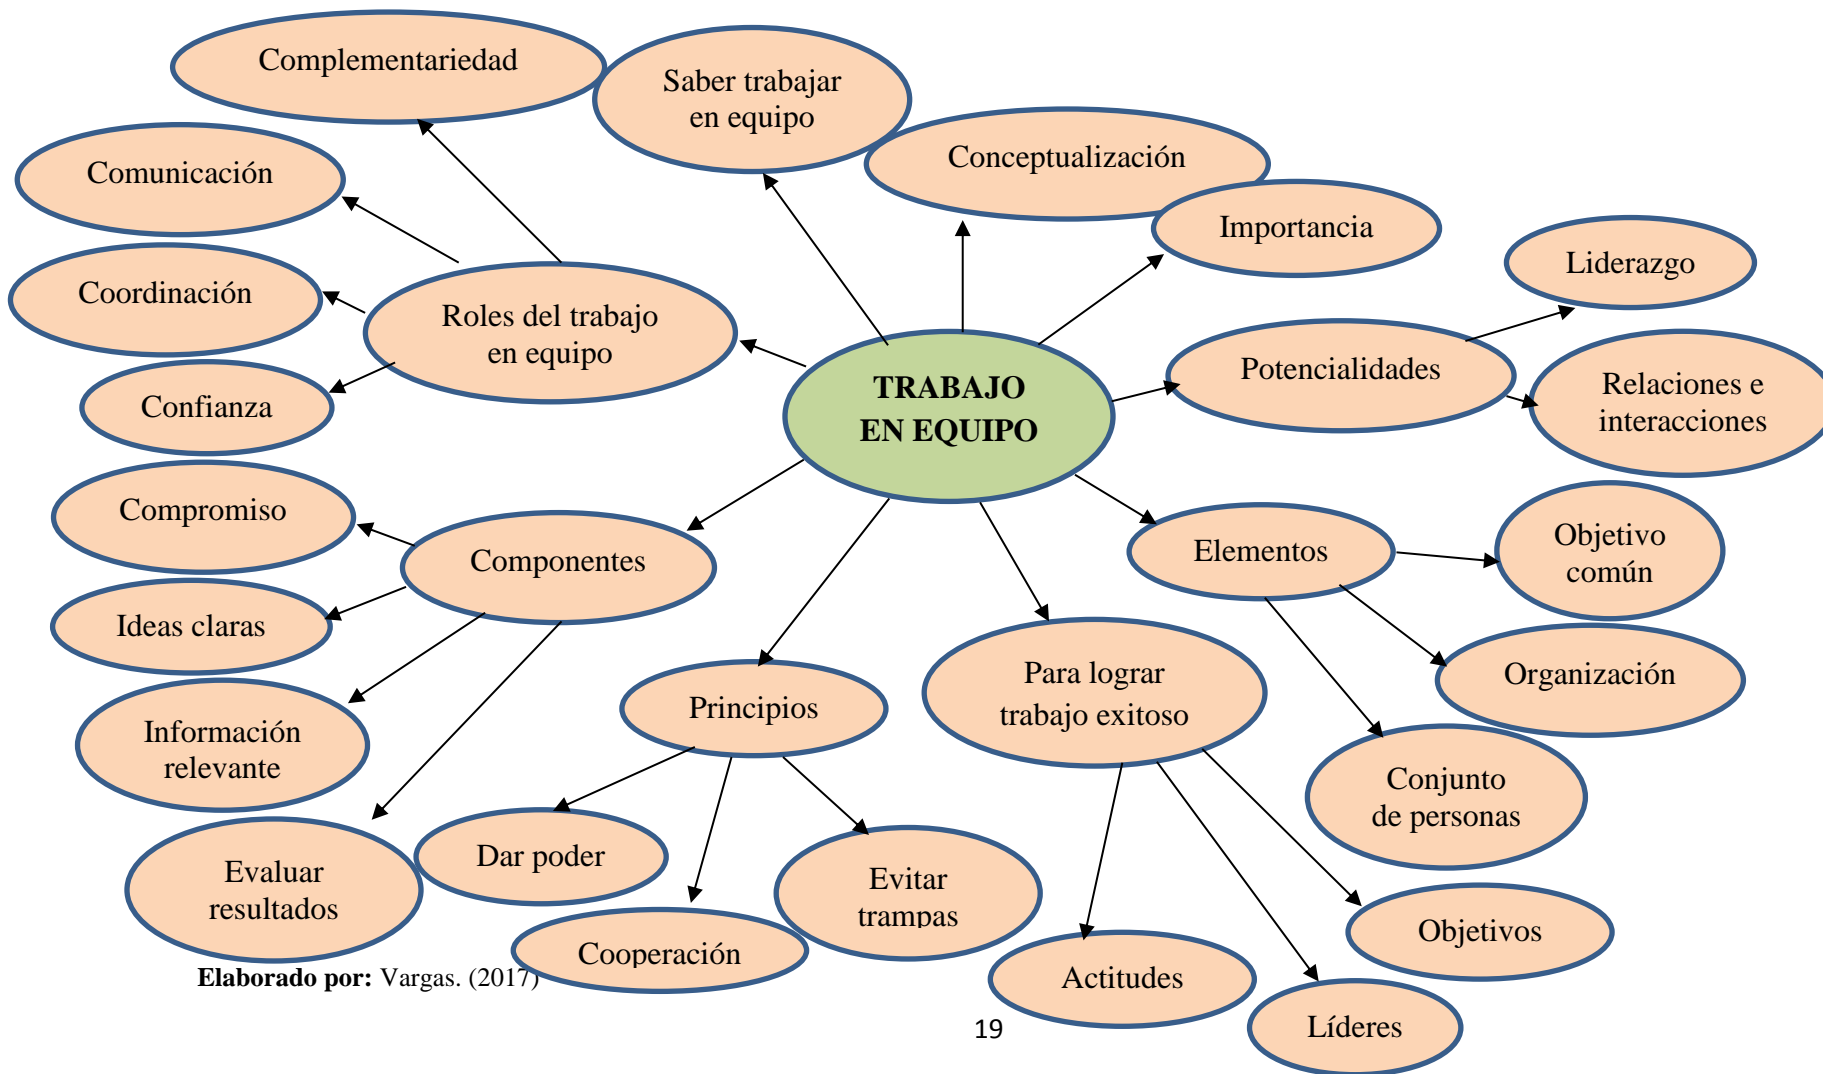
TRABAJO EN EQUIPO

Saber trabajar en equipo

Conceptualización

Importancia

Potencialidades

Liderazgo

Relaciones e interacciones

Elementos

Objetivo común

Organización

Conjunto de personas

Para lograr trabajo exitoso

Objetivos

Actitudes

Líderes

Principios

Dar poder

Cooperación

Evitar trampas

Componentes

Compromiso

Ideas claras

Información relevante

Evaluar resultados

Roles del trabajo en equipo

Complementariedad

Comunicación

Coordinación

Confianza

Elaborado por: Vargas. (2017)

19